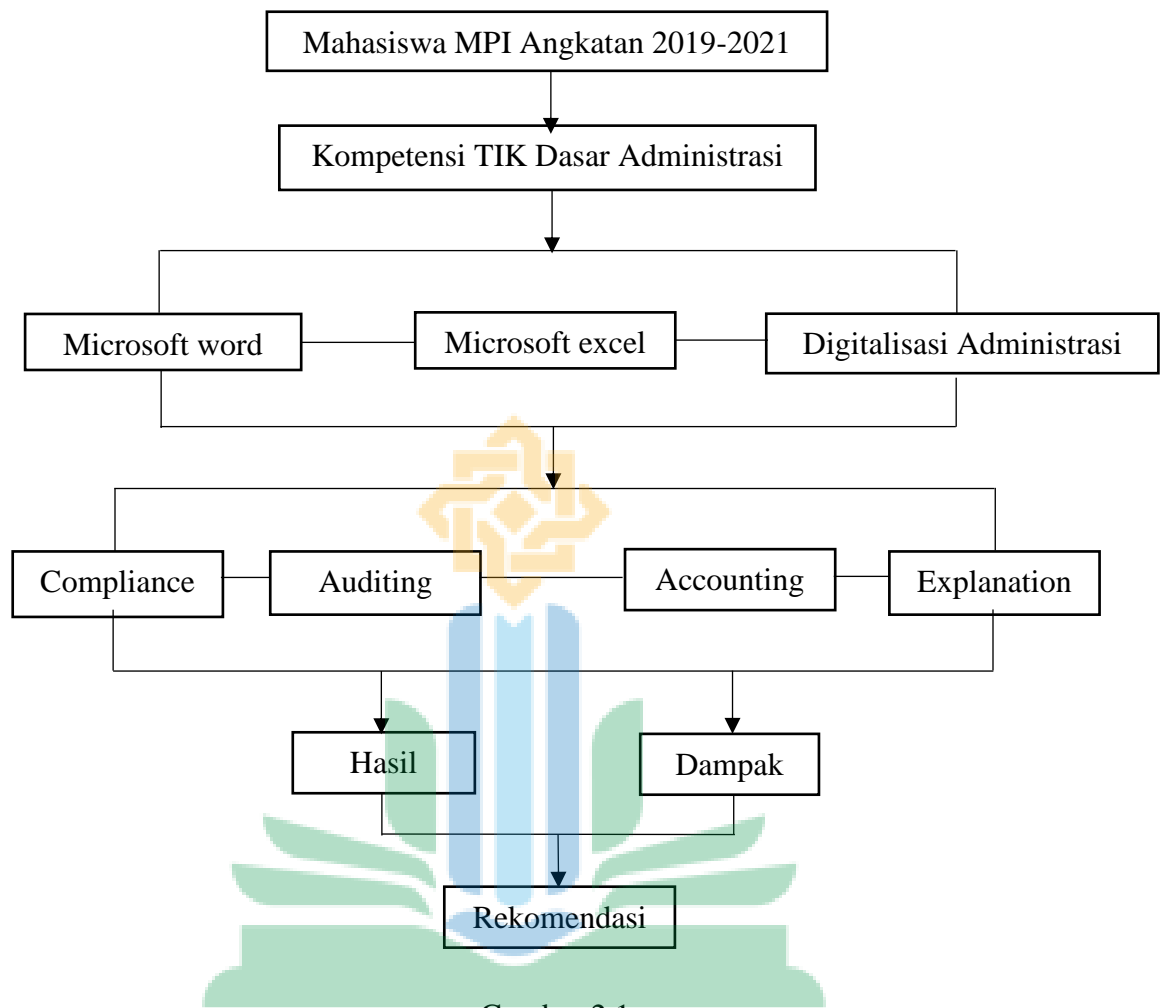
Mahasiswa MPI Angkatan 2019-2021

Kompetensi TIK Dasar Administrasi

Microsoft word

Microsoft excel

Digitalisasi Administrasi

Compliance

Auditing

Accounting

Explanation

Hasil

Dampak

Rekomendasi

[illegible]